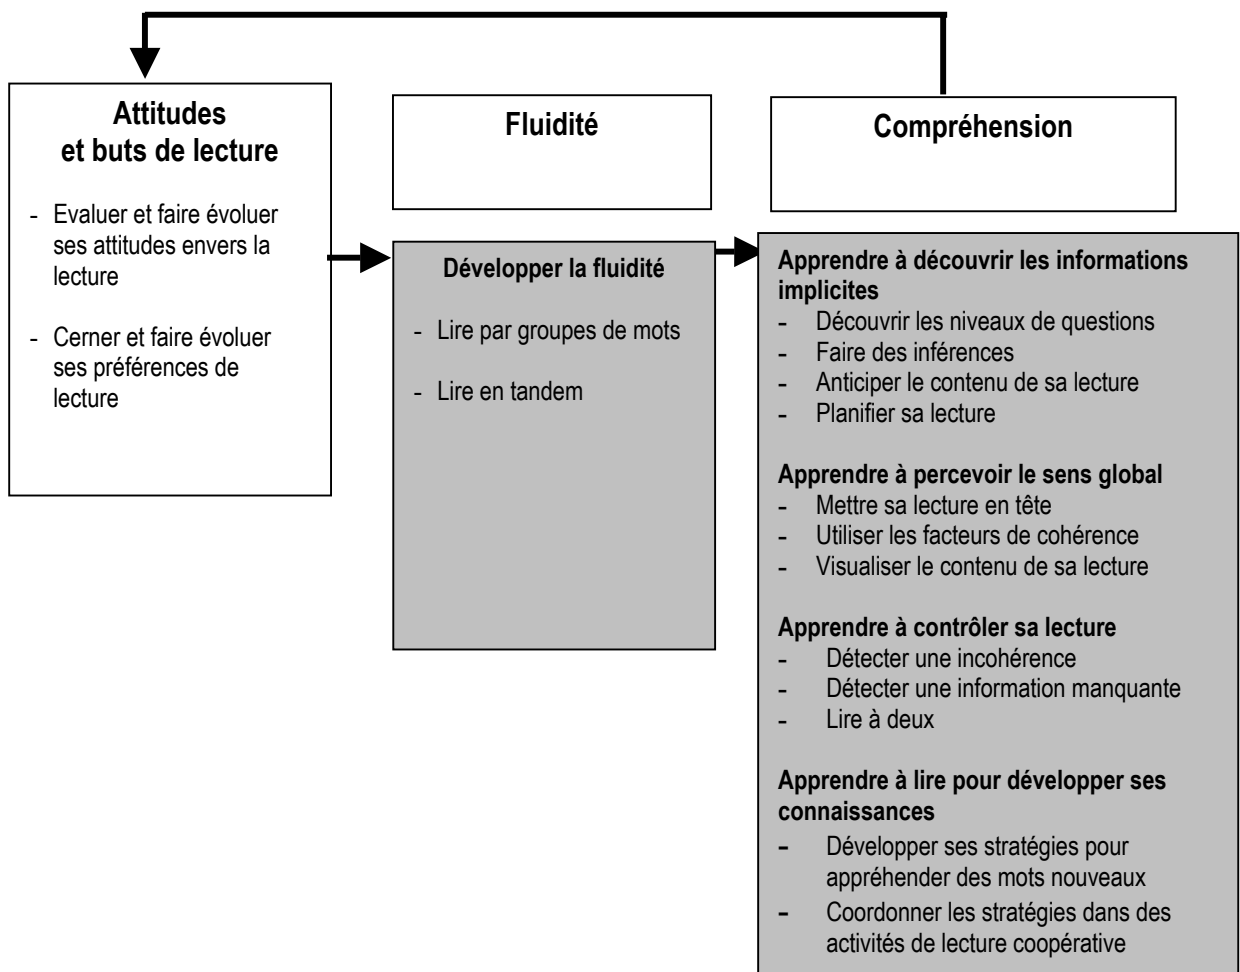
Attitudes et buts de lecture

- Evaluer et faire évoluer ses attitudes envers la lecture

- Cerner et faire évoluer ses préférences de lecture

Fluidité

Développer la fluidité

- Lire par groupes de mots

- Lire en tandem

Compréhension

Apprendre à découvrir les informations implicites
- Découvrir les niveaux de questions
- Faire des inférences
- Anticiper le contenu de sa lecture
- Planifier sa lecture

Apprendre à percevoir le sens global
- Mettre sa lecture en tête
- Utiliser les facteurs de cohérence
- Visualiser le contenu de sa lecture

Apprendre à contrôler sa lecture
- Détecter une incohérence
- Détecter une information manquante
- Lire à deux

Apprendre à lire pour développer ses connaissances
- Développer ses stratégies pour appréhender des mots nouveaux
- Coordonner les stratégies dans des activités de lecture coopérative